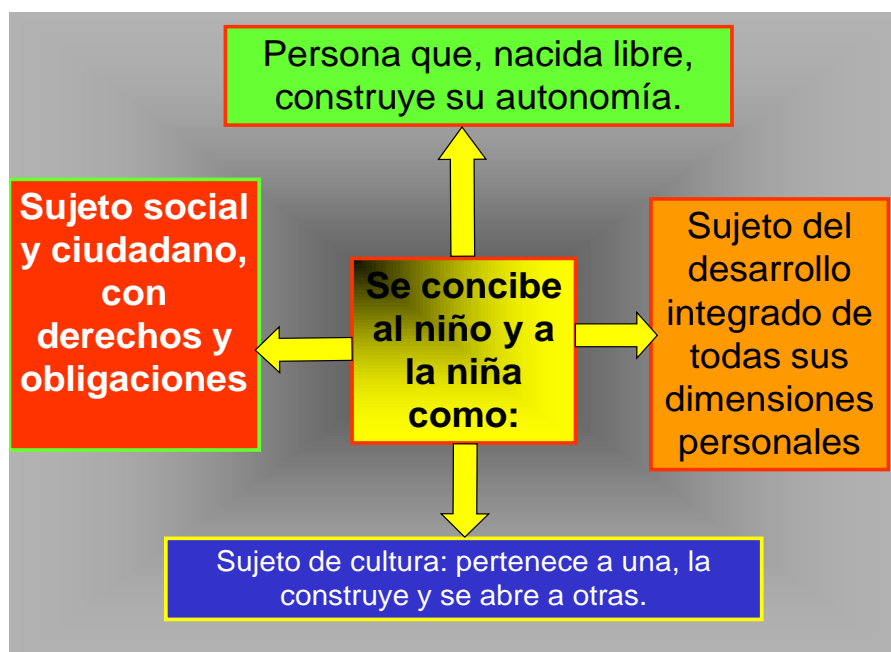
Persona que, nacida libre, construye su autonomía.

Sujeto social y ciudadano, con derechos y obligaciones

Se concibe al niño y a la niña como:

Sujeto del desarrollo integrado de todas sus dimensiones personales

Sujeto de cultura: pertenece a una, la construye y se abre a otras.